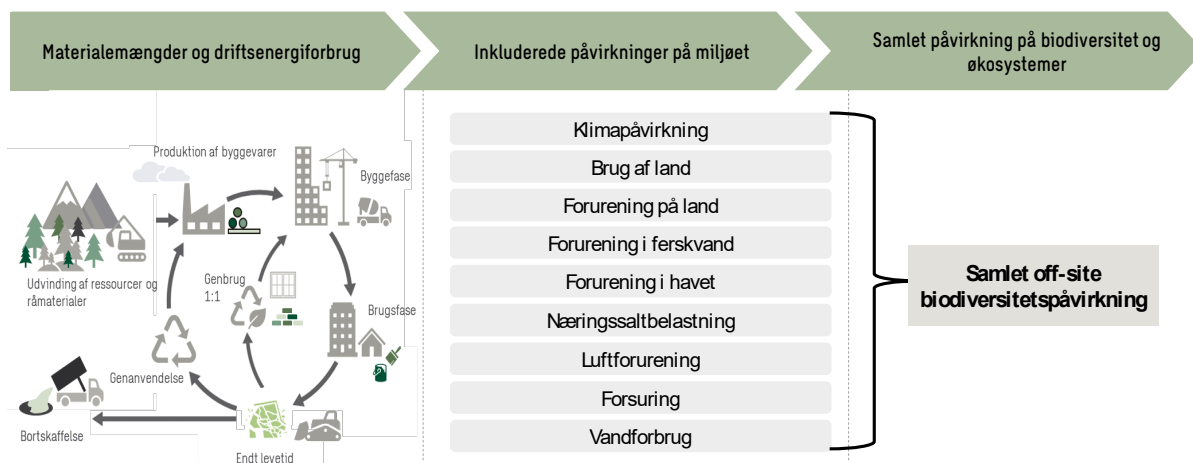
Materialemængder og driftsenergiforbrug

Inkluderede påvirkninger på miljøet

Samlet påvirkning på biodiversitet og økosystemer

Produktion af byggevarer

Byggefase

Udvinding af ressourcer og råmaterialer

Genbrug 1:1

Brugsfase

Genanvendelse

Bortskaffelse

Endt levetid

Klimapåvirkning

Brug af land

Forurening på land

Forurening i ferskvand

Forurening i havet

Næringssaltbelastning

Luftforurening

Forsuring

Vandforbrug

Samlet off-site biodiversitetspåvirkning